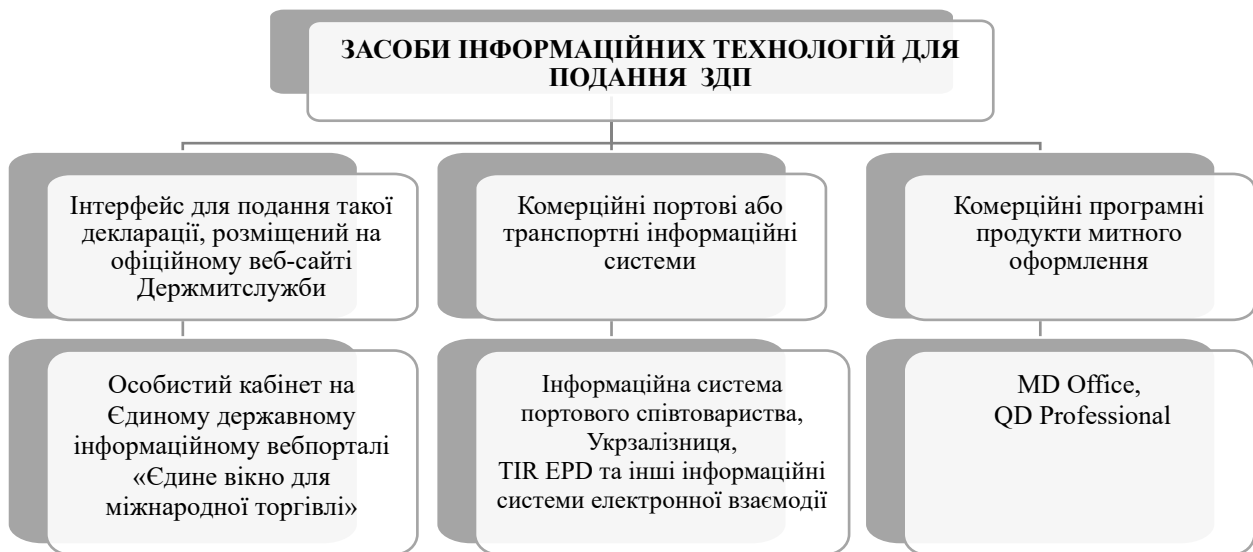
ЗАСОБИ ІНФОРМАЦІЙНИХ ТЕХНОЛОГІЙ ДЛЯ ПОДАННЯ ЗДП

Інтерфейс для подання такої декларації, розміщений на офіційному веб-сайті Держмитслужби

Комерційні портові або транспортні інформаційні системи

Комерційні програмні продукти митного оформлення

Особистий кабінет на Єдиному державному інформаційному вебпорталі «Єдине вікно для міжнародної торгівлі»

Інформаційна система портового співтовариства, Укрзалізниця, TIR EPD та інші інформаційні системи електронної взаємодії

MD Office, QD Professional